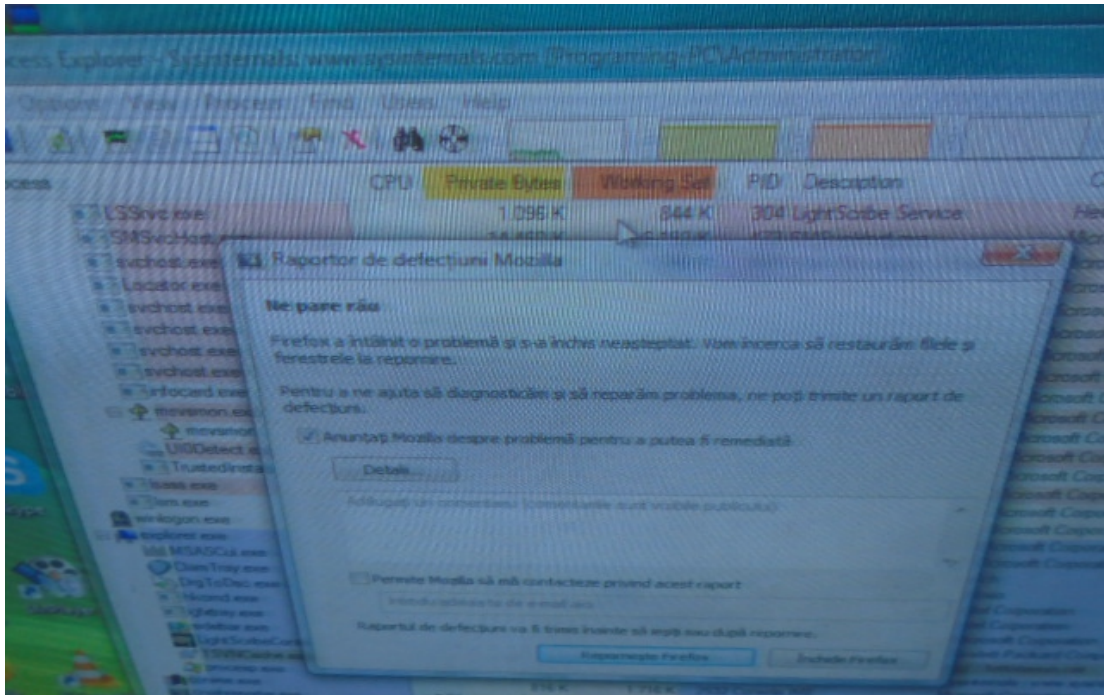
ocess Explorer - Sysinternals: www.sysinternals.com [Programing-PC\Administrator]

Options View Process Find Users Help

ocess CPU Private Bytes Working Set PID Description

LSSrvc.exe 1,096 K 844 K 304 LightScribe Service

SMSvcHost.exe

svchost.exe

Locator.exe

svchost.exe

svchost.exe

svchost.exe

svchost.exe

infocard.exe

mdm.exe

UI0Detect.exe

TrustedInstaller.exe

lsass.exe

lsm.exe

winlogon.exe

explorer.exe

MSASCui.exe

Raportor de defecțiuni Mozilla

Ne pare rău

Firefox a întâlnit o problemă și s-a închis neașteptat. Vom încerca să restaurăm filele și ferestrele la repornire.

Pentru a ne ajuta să diagnosticăm și să reparăm problema, ne poți trimite un raport de defecțiuni.

Anunțați Mozilla despre problemă pentru a putea fi remediată

Detalii...

Adăugați un comentariu (comentariile sunt vizibile publicului)

Permite Mozilla să mă contacteze privind acest raport

Introdu adresa ta de e-mail aici

Raportul de defecțiuni va fi trimis înainte să ieși sau după repornire.

Repornește Firefox

Închide Firefox